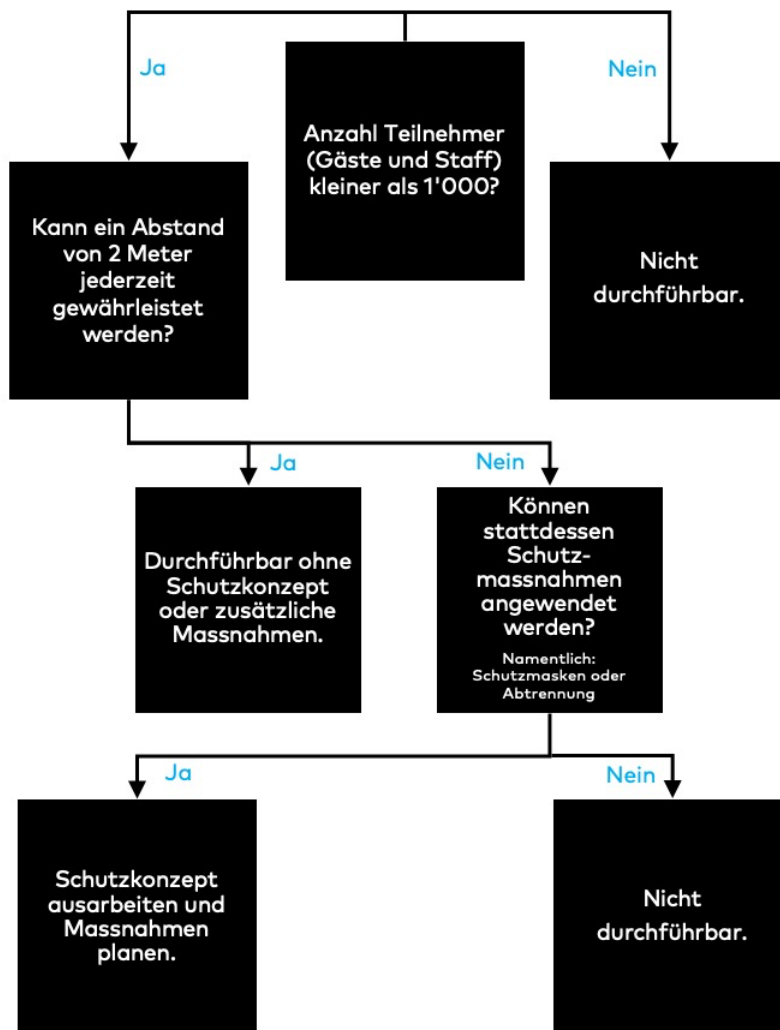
Anzahl Teilnehmer (Gäste und Staff) kleiner als 1'000?

Ja

Nein

Kann ein Abstand von 2 Meter jederzeit gewährleistet werden?

Nicht durchführbar.

Ja

Nein

Durchführbar ohne Schutzkonzept oder zusätzliche Massnahmen.

Können stattdessen Schutzmassnahmen angewendet werden?

Namentlich: Schutzmasken oder Abtrennung

Ja

Nein

Schutzkonzept ausarbeiten und Massnahmen planen.

Nicht durchführbar.